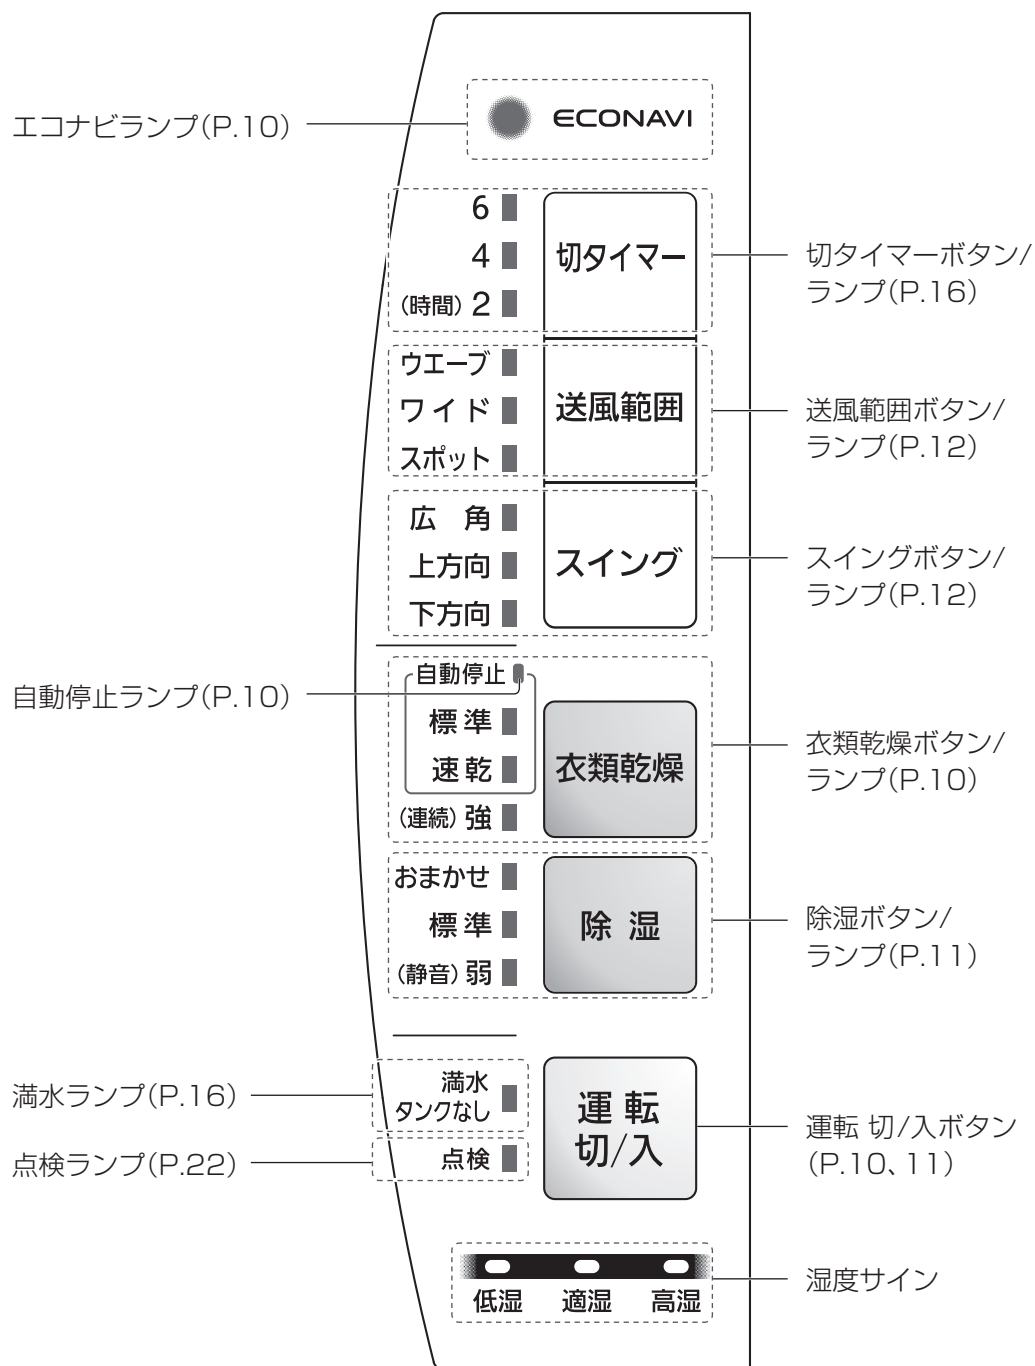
エコナビランプ(P.10)

ECONAVI

6
4
(時間) 2
切タイマー

切タイマーボタン/ランプ(P.16)

ウエーブ
ワイド
スポット
送風範囲

送風範囲ボタン/ランプ(P.12)

広　角
上方向
下方向
スイング

スイングボタン/ランプ(P.12)

自動停止ランプ(P.10)

自動停止
標 準
速 乾
(連続) 強
衣類乾燥

衣類乾燥ボタン/ランプ(P.10)

おまかせ
標 準
(静音) 弱
除 湿

除湿ボタン/ランプ(P.11)

満水ランプ(P.16)
満水
タンクなし

点検ランプ(P.22)
点検

運 転
切/入

運転 切/入ボタン(P.10、11)

低湿　適湿　高湿

湿度サイン